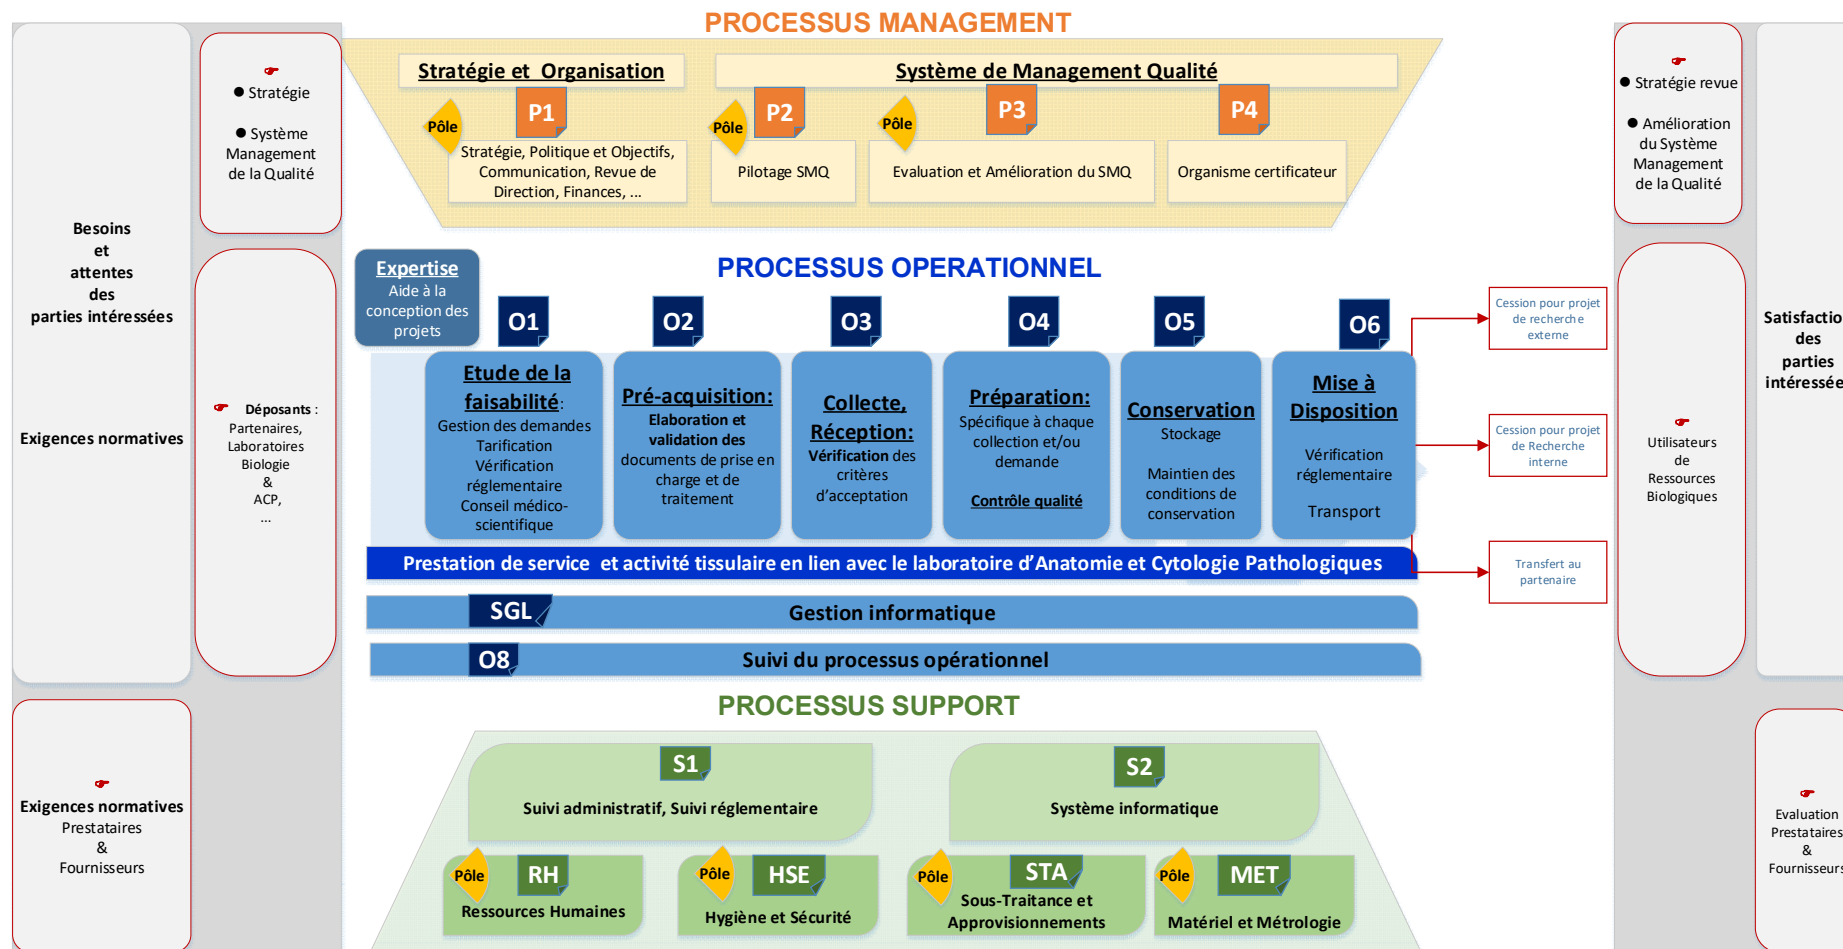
PROCESSUS MANAGEMENT

Besoins
et
attentes
des
parties intéressées

Exigences normatives

● Stratégie

● Système Management de la Qualité

Déposants :
Partenaires, Laboratoires
Biologie
&
ACP,
...

Exigences normatives
Prestataires
&
Fournisseurs

Stratégie et Organisation

Système de Management Qualité

Pôle
P1
Stratégie, Politique et Objectifs, Communication, Revue de Direction, Finances, ...

Pôle
P2
Pilotage SMQ

Pôle
P3
Evaluation et Amélioration du SMQ

P4
Organisme certificateur

PROCESSUS OPERATIONNEL

Expertise
Aide à la conception des projets

O1
Etude de la faisabilité:
Gestion des demandes
Tarification
Vérification réglementaire
Conseil médico-scientifique

O2
Pré-acquisition:
Elaboration et validation des documents de prise en charge et de traitement

O3
Collecte, Réception:
Vérification des critères d'acceptation

O4
Préparation:
Spécifique à chaque collection et/ou demande
Contrôle qualité

O5
Conservation
Stockage
Maintien des conditions de conservation

O6
Mise à Disposition
Vérification réglementaire
Transport

Prestation de service et activité tissulaire en lien avec le laboratoire d'Anatomie et Cytologie Pathologiques

SGL
Gestion informatique

O8
Suivi du processus opérationnel

PROCESSUS SUPPORT

S1
Suivi administratif, Suivi réglementaire

S2
Système informatique

Pôle
RH
Ressources Humaines

Pôle
HSE
Hygiène et Sécurité

Pôle
STA
Sous-Traitance et Approvisionnements

Pôle
MET
Matériel et Métrologie

Cession pour projet de recherche externe

Cession pour projet de Recherche interne

Transfert au partenaire

● Stratégie revue

● Amélioration du Système Management de la Qualité

Utilisateurs
de
Ressources
Biologiques

Satisfactio
des
parties
intéressée

Evaluation
Prestataires
&
Fournisseurs